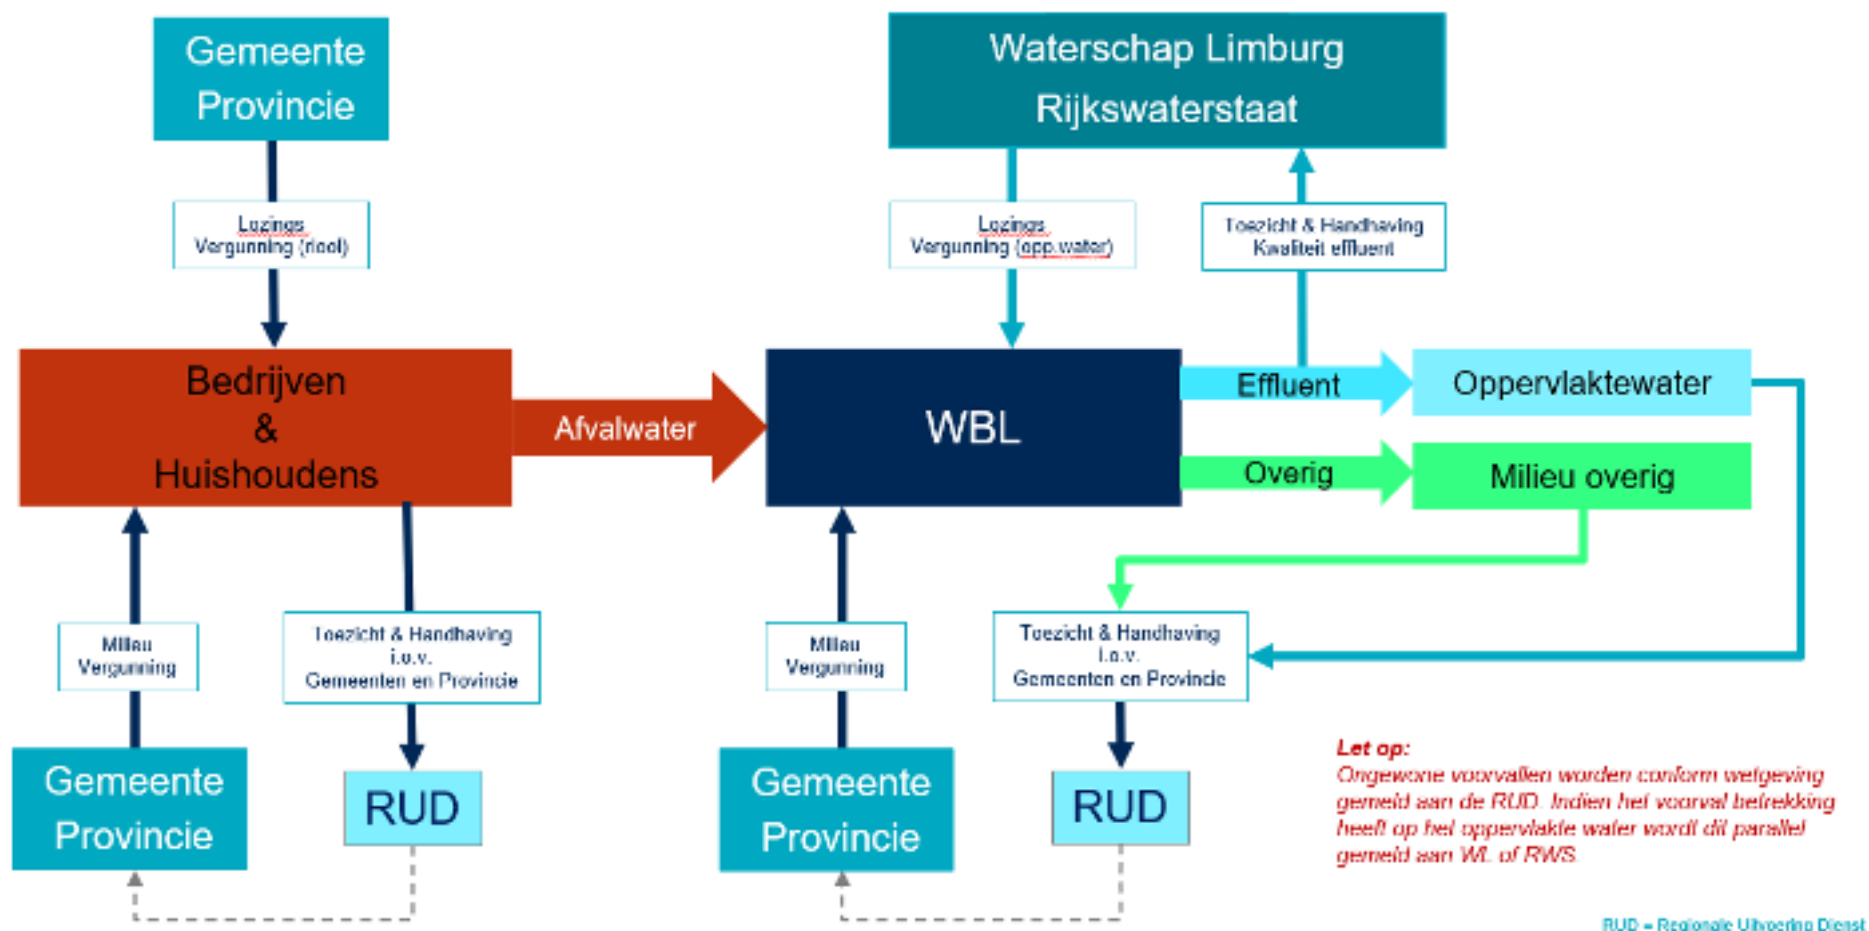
Gemeente
Provincie

Waterschap Limburg
Rijkswaterstaat

Lozings
Vergunning (riool)

Lozings
Vergunning (opp.water)

Toezicht & Handhaving
Kwaliteit effluent

Bedrijven
&
Huishoudens

Afvalwater

WBL

Effluent

Oppervlaktewater

Overig

Milieu overig

Milieu
Vergunning

Toezicht & Handhaving
i.o.v.
Gemeenten en Provincie

Milieu
Vergunning

Toezicht & Handhaving
i.o.v.
Gemeenten en Provincie

Gemeente
Provincie

RUD

Gemeente
Provincie

RUD

Let op:
Ongewone voorvallen worden conform wetgeving gemeld aan de RUD. Indien het voorval betrekking heeft op het oppervlakte water wordt dit parallel gemeld aan WL of RWS.

RUD = Regionale Uitvoering Dienst